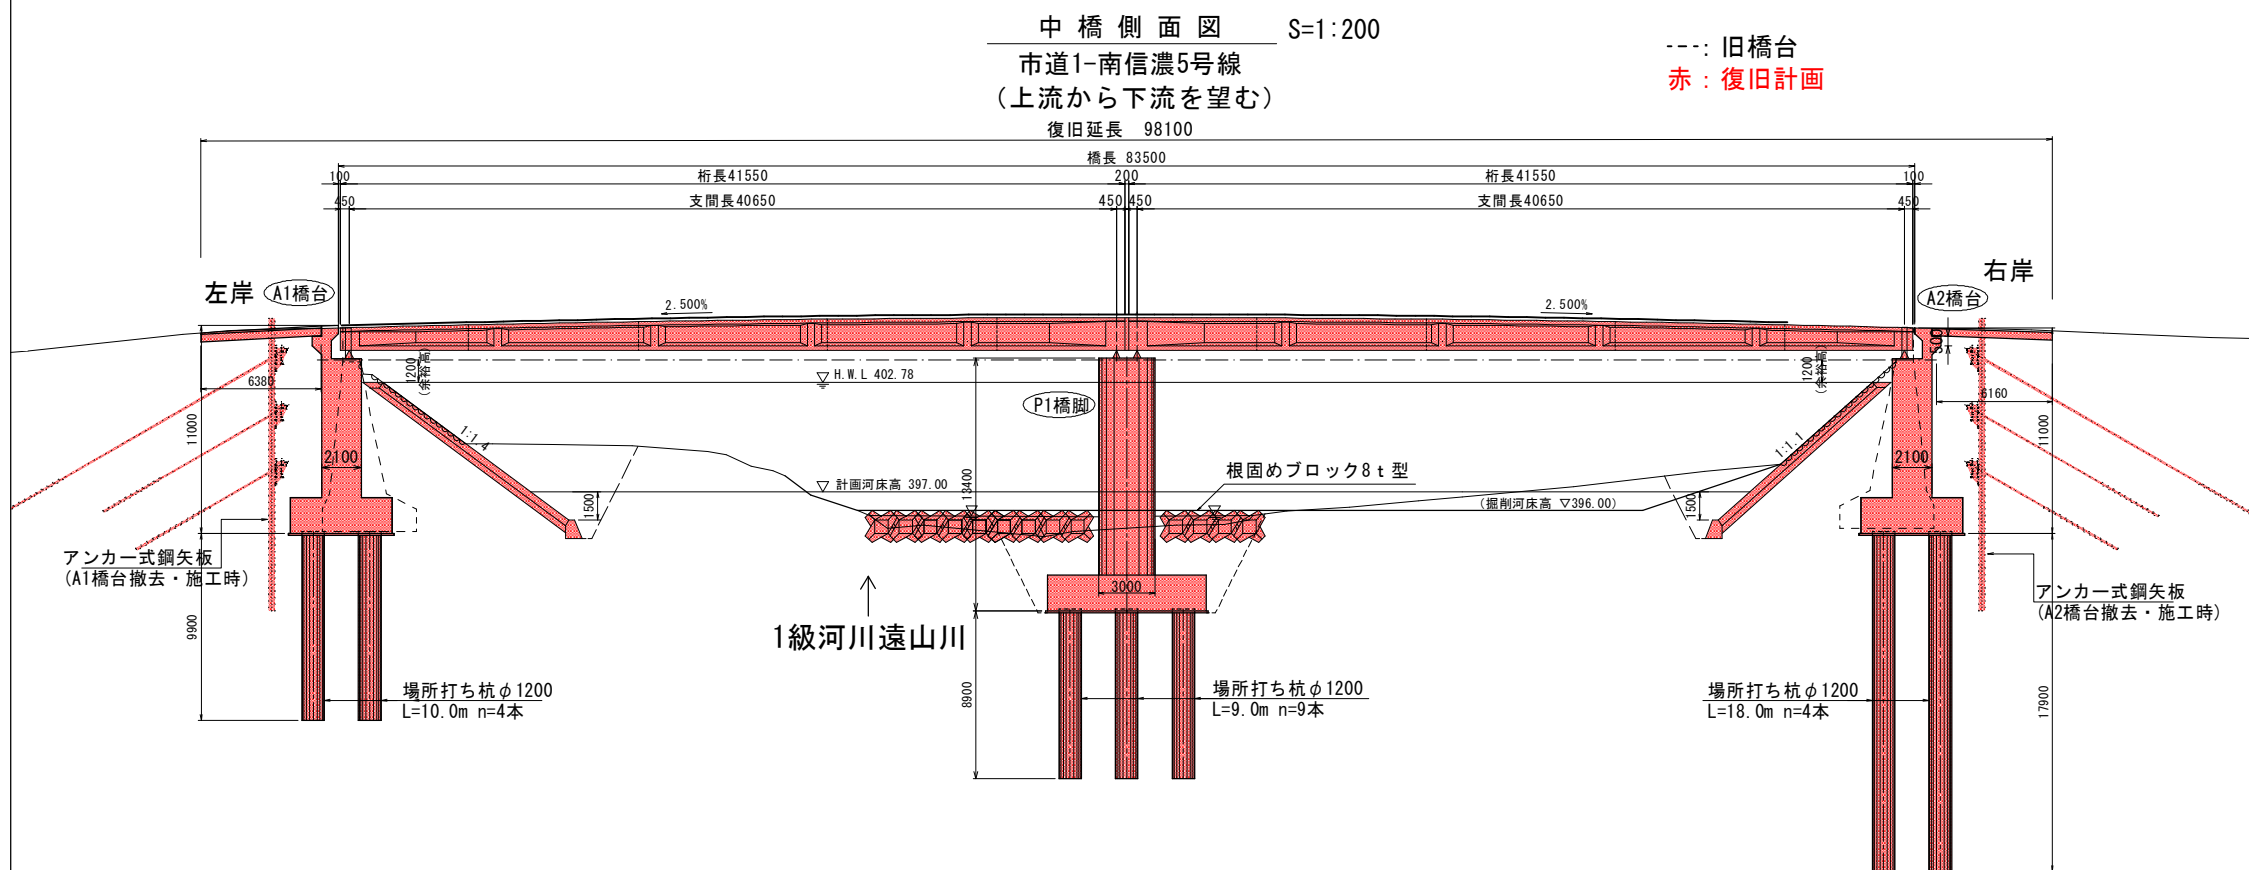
中 橋 側 面 図 S=1:200
市道1-南信濃5号線
（上流から下流を望む）
復旧延長 98100

---: 旧橋台
赤 : 復旧計画

橋長 83500
100 桁長41550 200 桁長41550 100
450 支間長40650 450 450 支間長40650 450

左岸 A1橋台
右岸 A2橋台

2.500%
2.500%

6380
1200 (余裕高)
H.W.L 402.78
1200 (余裕高)
300
6160
P1橋脚
11000
2100
1:1.4
1:1.1
2100
11000
根固めブロック8ｔ型
計画河床高 397.00
13400
1500
(掘削河床高 ▽396.00)
1500
アンカー式鋼矢板
(A1橋台撤去・施工時)
3000
アンカー式鋼矢板
(A2橋台撤去・施工時)
9900
1級河川遠山川
8900
17900
場所打ち杭φ1200
L=10.0m n=4本
場所打ち杭φ1200
L=9.0m n=9本
場所打ち杭φ1200
L=18.0m n=4本